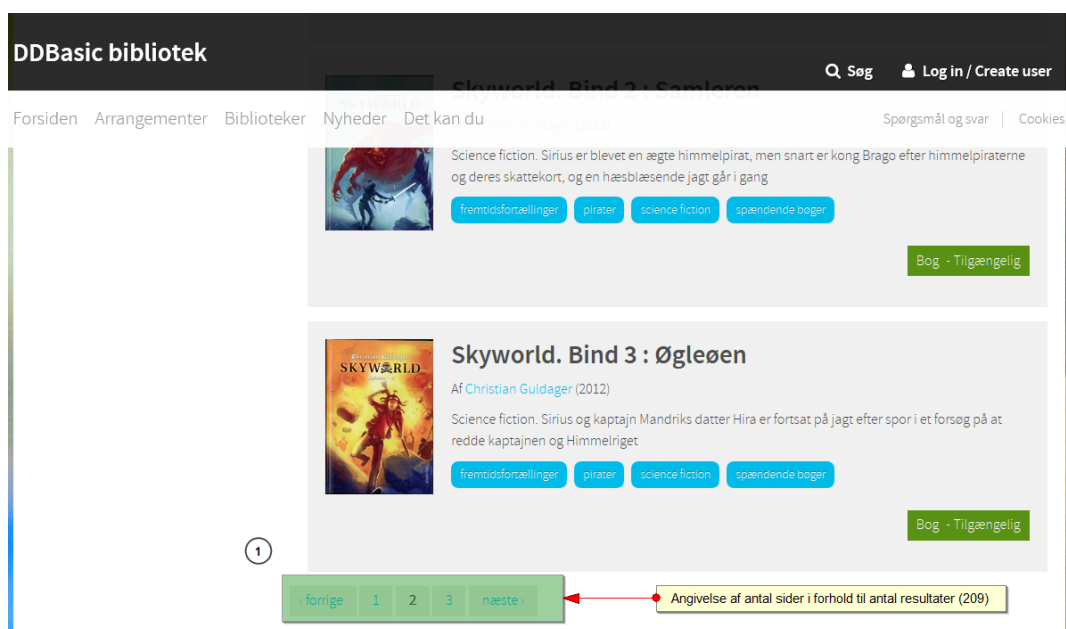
DDBasic bibliotek

Søg   Log in / Create user

Forsiden   Arrangementer   Biblioteker   Nyheder   Det kan du

Spørgsmål og svar | Cookies

Skyworld. Bind 2 : Samleren

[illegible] (2012)

Science fiction. Sirius er blevet en ægte himmelpirat, men snart er kong Brago efter himmelpiraterne og deres skattekort, og en hæsblæsende jagt går i gang

fremtidsfortællinger   pirater   science fiction   spændende bøger

Bog - Tilgængelig

SKYWORLD

Skyworld. Bind 3 : Øgleøen

Af Christian Guldager (2012)

Science fiction. Sirius og kaptajn Mandriks datter Hira er fortsat på jagt efter spor i et forsøg på at redde kaptajnen og Himmelriget

fremtidsfortællinger   pirater   science fiction   spændende bøger

Bog - Tilgængelig

1

‹ forrige   1   2   3   næste ›

Angivelse af antal sider i forhold til antal resultater (209)